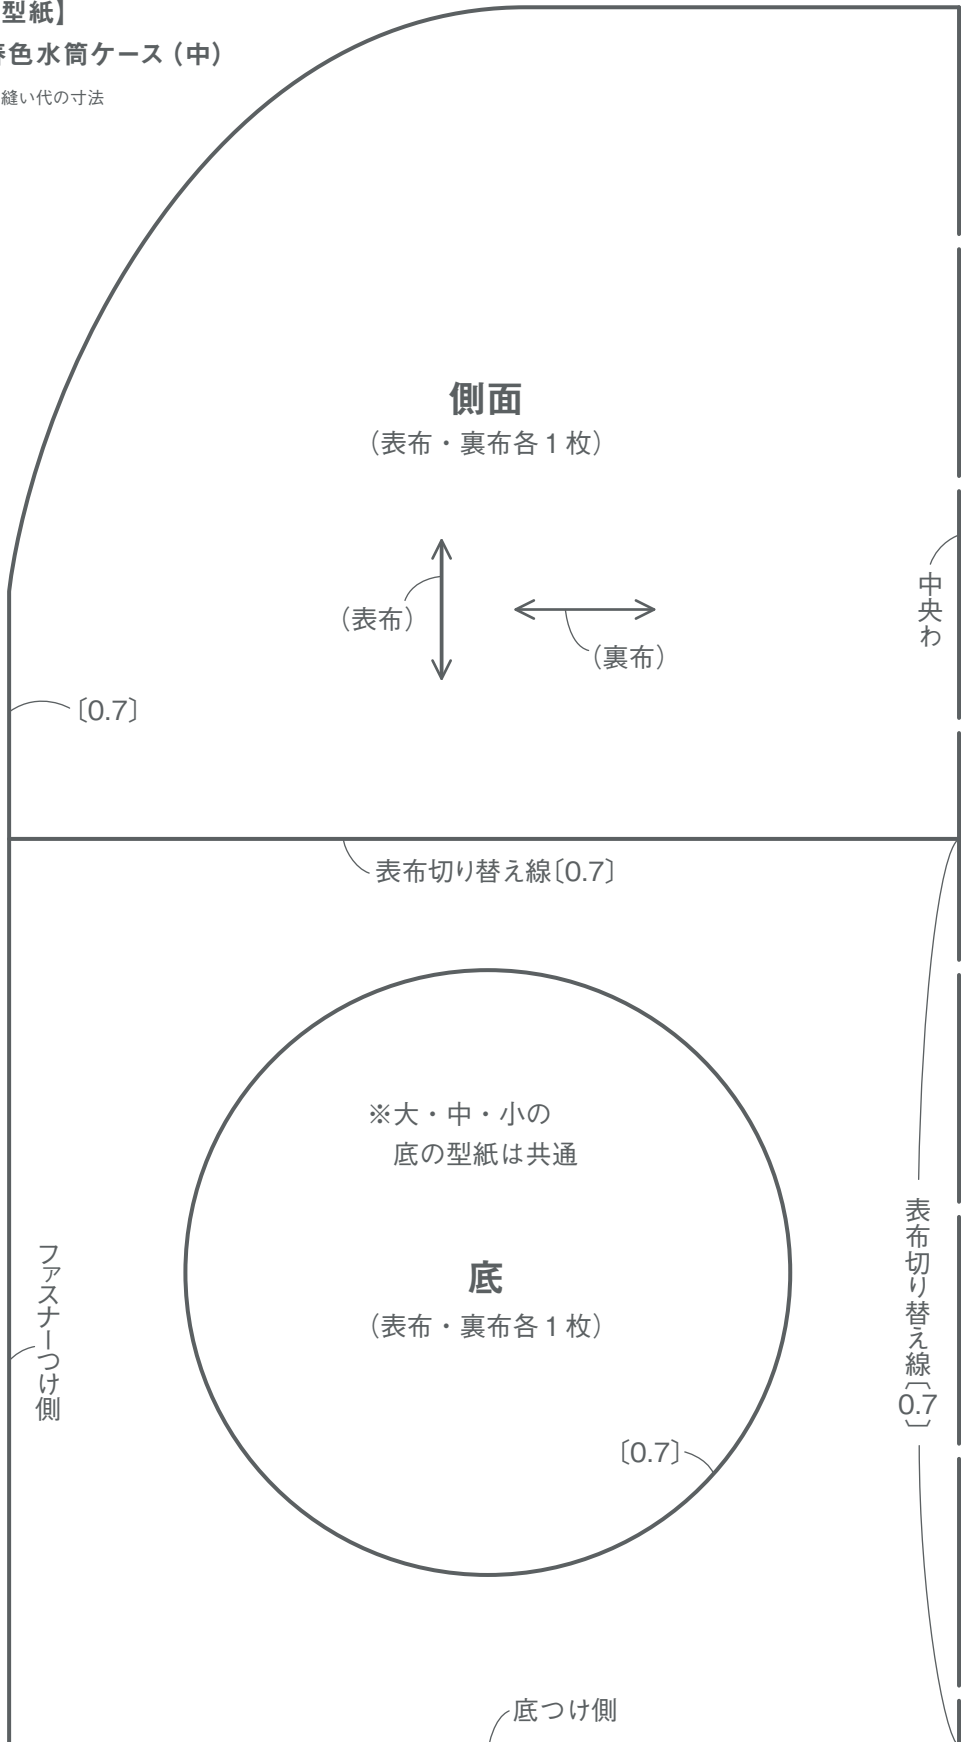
型紙】
春色水筒ケース（中）
縫い代の寸法

側面
（表布・裏布各１枚）

（表布）

（裏布）

中央わ

〔0.7〕

表布切り替え線〔0.7〕

※大・中・小の
底の型紙は共通

底
（表布・裏布各１枚）

ファスナーつけ側

表布切り替え線〔0.7〕

〔0.7〕

底つけ側